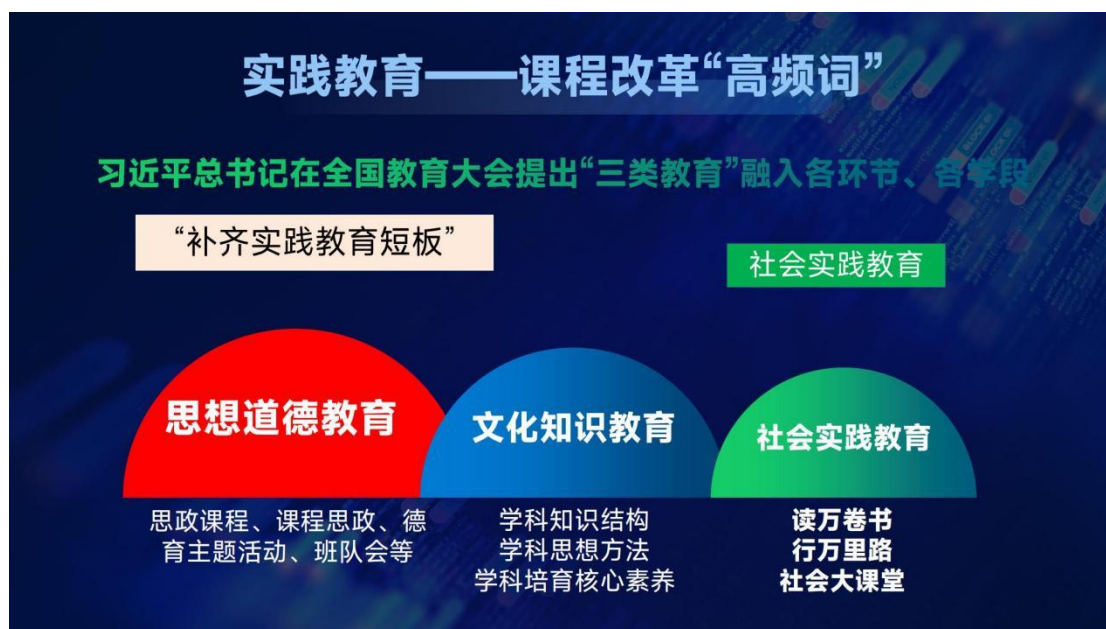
实践教育——课程改革“高频词”

习近平总书记在全国教育大会提出“三类教育”融入各环节、各学段

“补齐实践教育短板”

社会实践教育

思想道德教育

思政课程、课程思政、德育主题活动、班队会等

文化知识教育

学科知识结构
学科思想方法
学科培育核心素养

社会实践教育

读万卷书
行万里路
社会大课堂